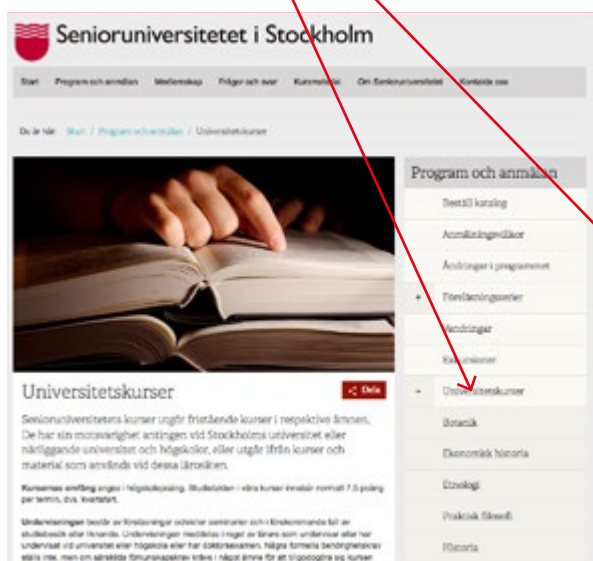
Senioruniversitetet i Stockholm

Start Program och anmälan Medlemskap Frågor och svar Kursmaterial Om Senioruniversitetet Kontakta oss

Du är här: Start / Program och anmälan / Universitetskurser

Universitetskurser

Dela

Senioruniversitetets kurser utgör fristående kurser i respektive ämnen. De har sin motsvarighet antingen vid Stockholms universitet eller närliggande universitet och högskolor, eller utgår ifrån kurser och material som används vid dessa lärosäten.

Kursernas omfång anges i högskolepoäng. Studietakten i våra kurser innebär normalt 7,5 poäng per termin, dvs. kvartsfart.

Undervisningen består av föreläsningar och/eller seminarier och i förekommande fall av studiebesök eller liknande. Undervisningen meddelas i regel av lärare som undervisat eller har undervisat vid universitet eller högskola eller har doktorsexamen. Några formella behörighetskrav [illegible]

Program och anmälan

Beställ katalog

Anmälningsvillkor

Ändringar i programmet

+ Föreläsningsserier

Vandringar

Exkursioner

- Universitetskurser

Botanik

Ekonomisk historia

Etnologi

Praktisk filosofi

Historia